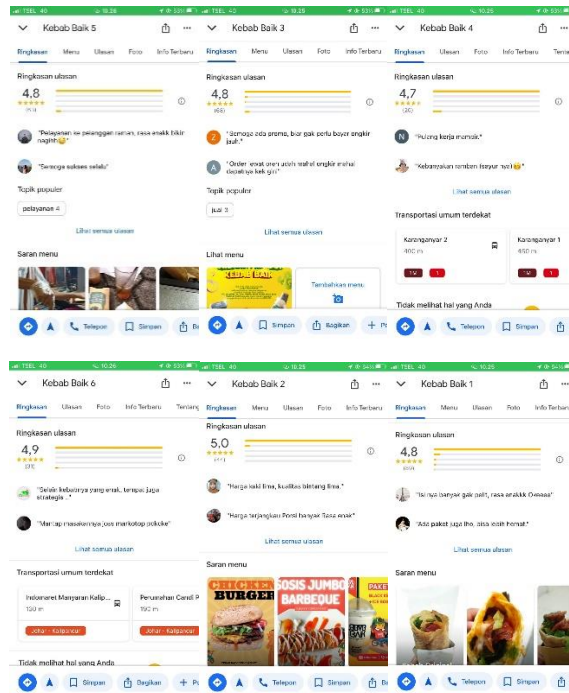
TSEL 4G 10.26 53%
Kebab Baik 5
Ringkasan Menu Ulasan Foto Info Terbaru
Ringkasan ulasan
4,8
"Pelayanan ke pelanggan ramah, rasa enakk bikin nagihh😊"
"Semoga sukses selalu"
Topik populer
pelayanan 4
Lihat semua ulasan
Saran menu
Telepon Simpan Ba

TSEL 4G 10.25 53%
Kebab Baik 3
Ringkasan Menu Ulasan Foto Info Terbaru
Ringkasan ulasan
4,8
(68)
"Semoga ada promo, biar gak perlu bayar ongkir jauh."
"Order lewat ojol udah terus ongkir mahal dapatnya kek gini"
Topik populer
jual 3
Lihat semua ulasan
Lihat menu
KEBAB BAIK
Tambahkan menu
Simpan Bagikan +

TSEL 4G 10.25 53%
Kebab Baik 4
Ringkasan Ulasan Foto Info Terbaru
Ringkasan ulasan
4,7
(26)
"Pulang kerja mampir."
"Kebanyakan tambah isiyang nasi😊"
Lihat semua ulasan
Transportasi umum terdekat
Karanganyar 2
400 m
Karanganyar 1
450 m
Tidak melihat hal yang Anda
Telepon Simpan

TSEL 4G 10.26 53%
Kebab Baik 6
Ringkasan Ulasan Foto Info Terbaru Tentang
Ringkasan ulasan
4,9
(21)
"Selain kebabnya yang enak, tempat juga strategis ..."
"Mantap masakannya jos markotop pokoke"
Lihat semua ulasan
Transportasi umum terdekat
Indomaret Manyaran Kalip...
130 m
Johar - Kalipancur
Perumahan Candi P
190 m
Johar - Kalipancur
Tidak melihat hal yang Anda
Simpan Bagikan + P

TSEL 4G 10.25 54%
Kebab Baik 2
Ringkasan Menu Ulasan Foto Info Terbaru
Ringkasan ulasan
5,0
(11)
"Harga kaki lima, kualitas bintang lima."
"Harga terjangkau Porsi banyak Rasa enak"
Lihat semua ulasan
Saran menu
CHICKEN BURGER
SOSIS JUMBO BARBEQUE
PAKE
Telepon Simpan

TSEL 4G 10.25 54%
Kebab Baik 1
Ringkasan Menu Ulasan Foto Info Terbaru
Ringkasan ulasan
4,8
"Isi nya banyak gak pelit, rasa enakkk Oeeeee"
"Ada paket juga tho, bisa lebih hemat."
Lihat semua ulasan
Saran menu
Telepon Simpan